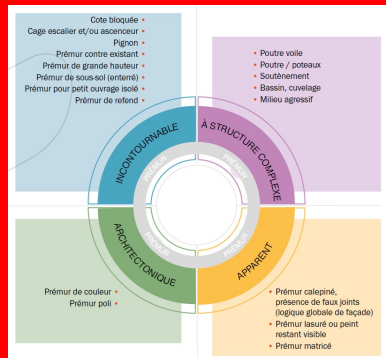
Cote bloquée
Cage escalier et/ou ascenseur
Pignon
Prémur contre existant
Prémur de grande hauteur
Prémur de sous-sol (enterré)
Prémur pour petit ouvrage isolé
Prémur de refend

Poutre voile
Poutre / poteaux
Soutènement
Bassin, cuvelage
Milieu agressif

INCONTOURNABLE
À STRUCTURE COMPLEXE
ARCHITECTONIQUE
APPARENT

PRÉMUR
PRÉMUR
PRÉMUR
PRÉMUR

Prémur de couleur
Prémur poli

Prémur calepiné, présence de faux joints (logique globale de façade)
Prémur lasuré ou peint restant visible
Prémur matricé